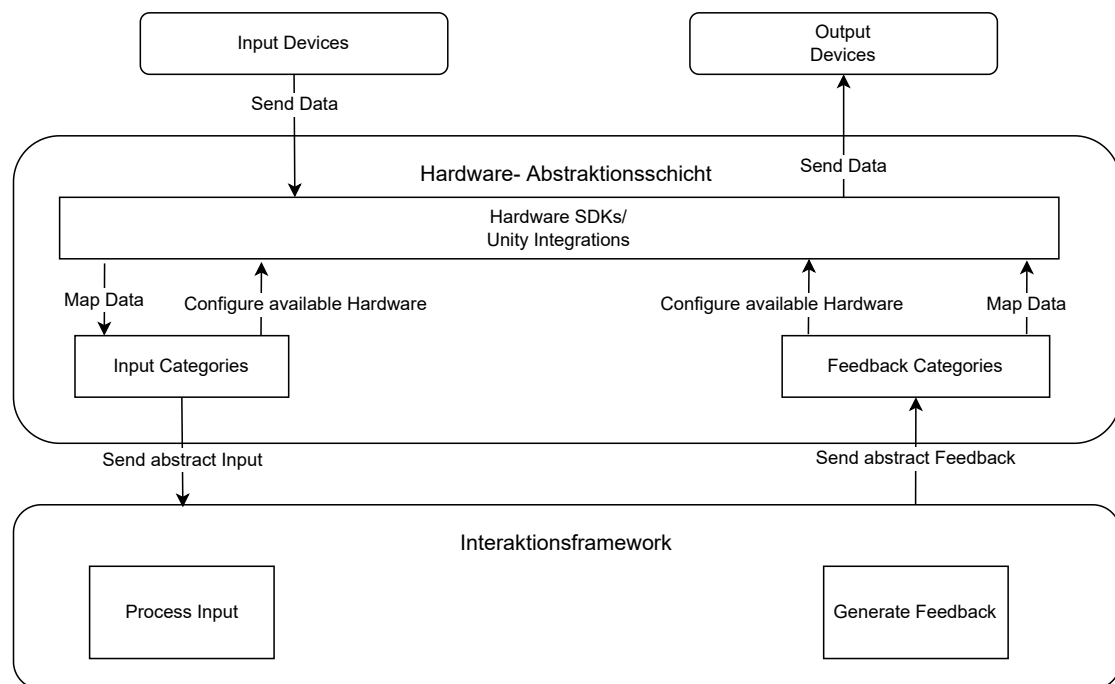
Input Devices

Output Devices

Send Data

Hardware- Abstraktionsschicht

Send Data

Hardware SDKs/
Unity Integrations

Map Data

Configure available Hardware

Configure available Hardware

Map Data

Input Categories

Feedback Categories

Send abstract Input

Send abstract Feedback

Interaktionsframework

Process Input

Generate Feedback